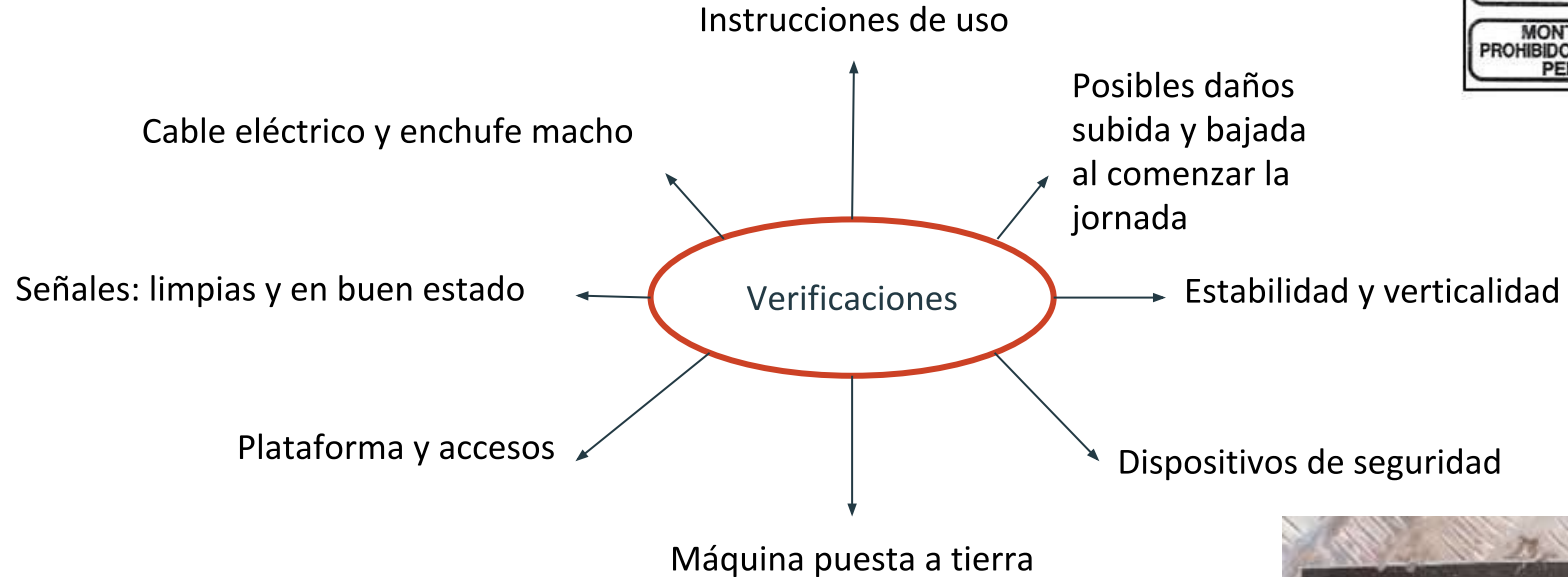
Instrucciones de uso

Posibles daños subida y bajada al comenzar la jornada

Cable eléctrico y enchufe macho

Verificaciones

Señales: limpias y en buen estado

Estabilidad y verticalidad

Plataforma y accesos

Dispositivos de seguridad

Máquina puesta a tierra

MONT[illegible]
PROHIBIDO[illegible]
PE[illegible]